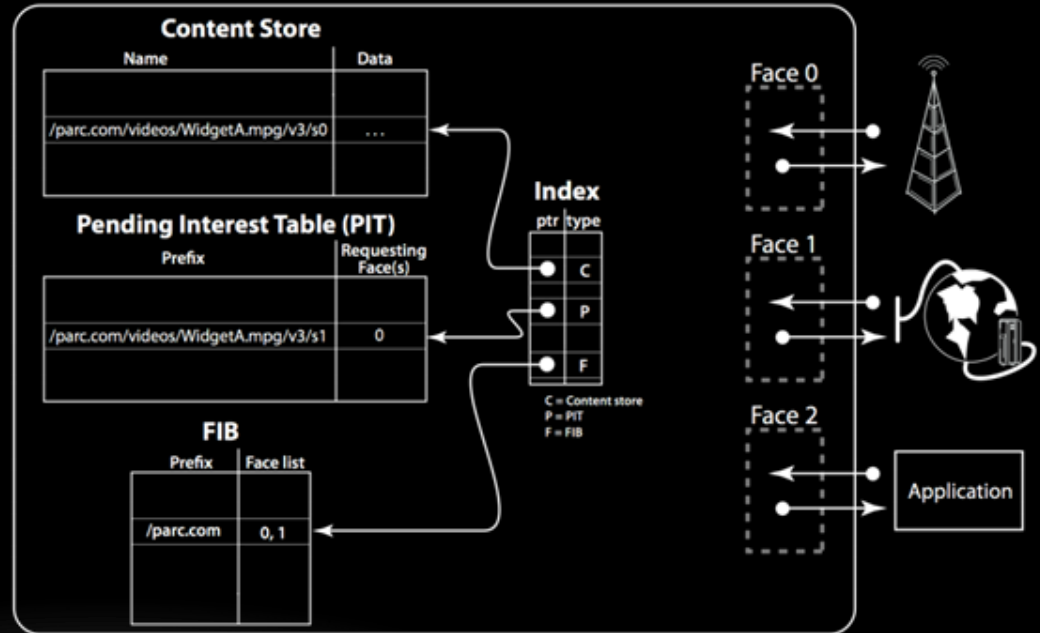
Content Store

| Name | Data |
|---|---|
| | |
| /parc.com/videos/WidgetA.mpg/v3/s0 | ... |
| | |

Pending Interest Table (PIT)

| Prefix | Requesting Face(s) |
|---|---|
| | |
| /parc.com/videos/WidgetA.mpg/v3/s1 | 0 |
| | |

FIB

| Prefix | Face list |
|---|---|
| | |
| /parc.com | 0, 1 |
| | |

Index

| ptr | type |
|---|---|
| | C |
| | P |
| | F |

C = Content store
P = PIT
F = FIB

Face 0

Face 1

Face 2

Application